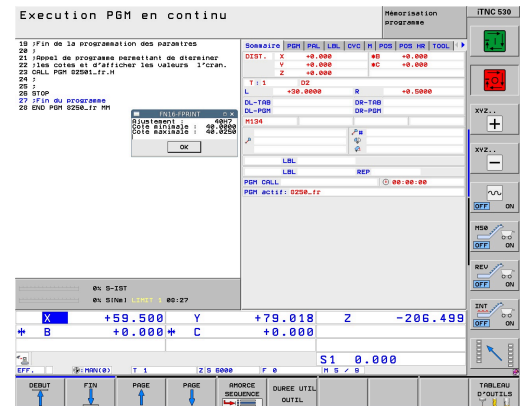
Execution PGM en continu

Mémorisation programme

iTNC 530

19 ;Fin de la programmation des paramètres
20 ;
21 ;Appel de programme permettant de déterminer
22 ;les cotes et d'afficher les valeurs l'cran.
23 CALL PGM 02501_fr.H
24 ;
25 ;
26 STOP
27 ;Fin du programme
28 END PGM 0250_fr MM

FN16-FPRINT
Ajustement: 40H7
Cote minimale : 40.0000
Cote maximale : 40.0250

OK

Sommaire PGM PAL LBL CYC M POS POS HR TOOL

| DIST. | X | +0.000 | *B | +0.000 |
|---|---|---|---|---|
| | Y | +0.000 | *C | +0.000 |
| | Z | +0.000 | | |

T : 1 D2
L +30.0000 R +0.5000
DL-TAB DR-TAB
DL-PGM DR-PGM
M134

LBL
LBL REP
PGM CALL 00:00:00
PGM actif: 0250_fr

0% S-IST
0% S[Nm] LIMIT 1 08:27

| X | +59.500 | Y | +79.018 | Z | -206.499 |
|---|---|---|---|---|---|
| B | +0.000 | C | +0.000 | | |

S1 0.000

EFF. MAN(0) T 1 Z S 5000 F 0 M 5 / 9

XYZ.. +
XYZ.. −
OFF ON
M50 OFF ON
REV OFF ON
INT OFF ON

DEBUT
FIN
PAGE
PAGE
AMORCE SEQUENCE
DUREE UTIL OUTIL
TABLEAU D'OUTILS